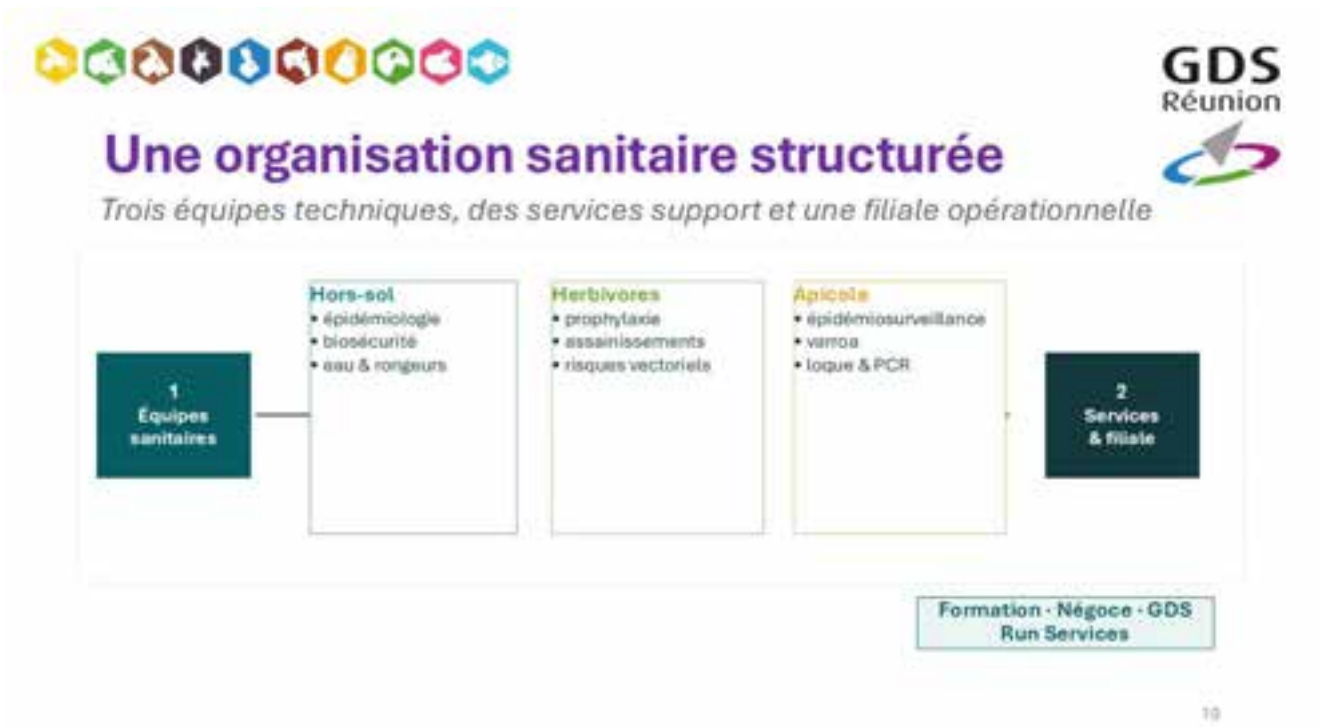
GDS
Réunion

Une organisation sanitaire structurée

Trois équipes techniques, des services support et une filiale opérationnelle

1
Équipes sanitaires

Hors-sol
• épidémiologie
• biosécurité
• eau & rongeurs

Herbivores
• prophylaxie
• assainissements
• risques vectoriels

Apicole
• épidémiosurveillance
• varroa
• loque & PCR

2
Services & filiale

Formation · Négoce · GDS Run Services

10